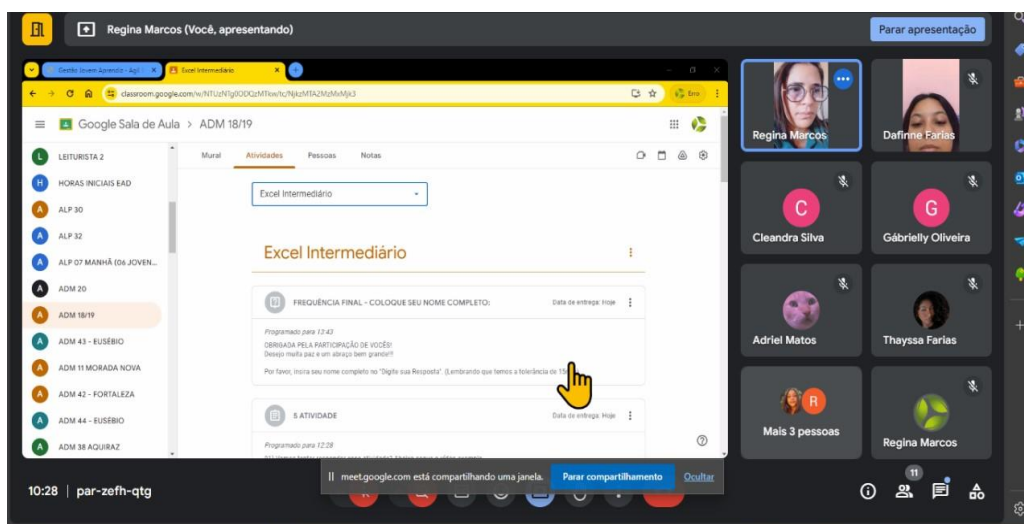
Regina Marcos (Você, apresentando)

Parar apresentação

Gestão Jovem Aprendiz - Agil ×

Excel Intermediário ×

classroom.google.com/w/NTUzN1g0ODQzMTkw/tc/NjkzMTA2MzMxMjk3

Erro

Google Sala de Aula > ADM 18/19

L LEITURISTA 2
H HORAS INICIAIS EAD
A ALP 30
A ALP 32
A ALP 07 MANHÃ (06 JOVEN...
A ADM 20
A ADM 18/19
A ADM 43 - EUSÉBIO
A ADM 11 MORADA NOVA
A ADM 42 - FORTALEZA
A ADM 44 - EUSÉBIO
A ADM 38 AQUIRAZ

Mural Atividades Pessoas Notas

Excel Intermediário

Excel Intermediário

FREQUÊNCIA FINAL - COLOQUE SEU NOME COMPLETO:

Data de entrega: Hoje

Programado para 13:43
OBRIGADA PELA PARTICIPAÇÃO DE VOCÊS!
Desejo muita paz e um abraço bem grande!!!

Por favor, insira seu nome completo no "Digite sua Resposta". (Lembrando que temos a tolerância de 15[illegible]

5 ATIVIDADE

Data de entrega: Hoje

Programado para 12:28

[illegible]

meet.google.com está compartilhando uma janela.

Parar compartilhamento

Ocultar

Regina Marcos

Dafinne Farias

C
Cleandra Silva

G
Gábrielly Oliveira

Adriel Matos

Thayssa Farias

R
Mais 3 pessoas

Regina Marcos

10:28 | par-zefh-qtg

11